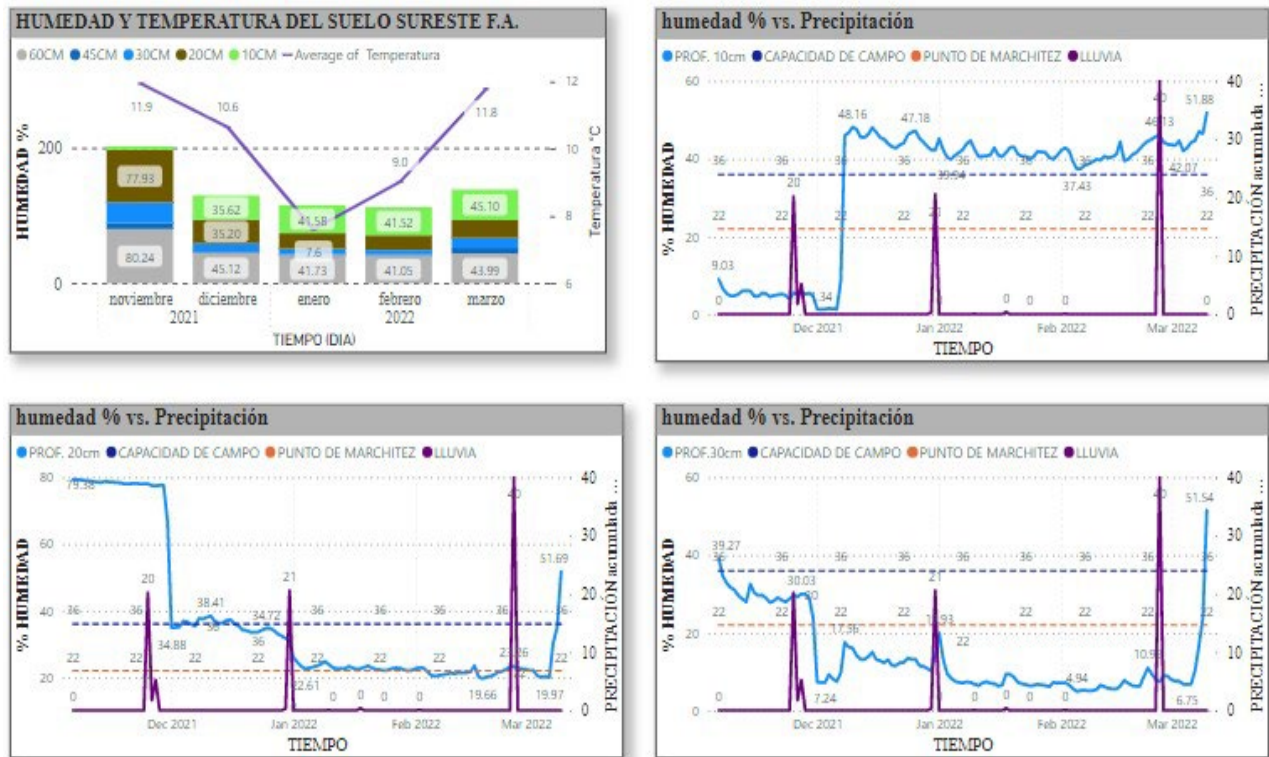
HUMEDAD Y TEMPERATURA DEL SUELO SURESTE F.A.

60CM 45CM 30CM 20CM 10CM Average of Temperatura

HUMEDAD %

200
0

11.9
10.6
9.0
11.8

77.93
80.24
35.62
35.20
45.12
41.58
7.6
41.73
41.52
41.05
45.10
43.99

12
10
8
6
Temperatura °C

noviembre
diciembre
enero
febrero
marzo
2021
2022
TIEMPO (DIA)

humedad % vs. Precipitación

PROF. 10cm CAPACIDAD DE CAMPO PUNTO DE MARCHITEZ LLUVIA

% HUMEDAD
60
40
20
0

9.03
36
36
20
22
22
0
34
48.16
36
47.18
36
22
39.94
36
22
22
0
0
0
36
37.43
22
36
40
46.13
51.88
42.07
36
22
0

40
30
20
10
0
PRECIPITACIÓN acumulada

Dec 2021
Jan 2022
Feb 2022
Mar 2022
TIEMPO

humedad % vs. Precipitación

PROF. 20cm CAPACIDAD DE CAMPO PUNTO DE MARCHITEZ LLUVIA

% HUMEDAD
80
60
40
20

79.38
36
22
0
20
36
22
34.88
38.41
36
22
34.72
36
22
21
22.61
36
22
0
0
0
36
22
19.66
36
40
23.26
19.97
51.69
36
22

40
30
20
10
0
PRECIPITACIÓN acumulada

Dec 2021
Jan 2022
Feb 2022
Mar 2022
TIEMPO

humedad % vs. Precipitación

PROF.30cm CAPACIDAD DE CAMPO PUNTO DE MARCHITEZ LLUVIA

% HUMEDAD
60
40
20
0

39.27
36
22
0
36
30.03
20
7.24
22
36
17.56
22
36
22
21
11.93
22
36
0
0
0
36
22
4.94
36
22
10.93
40
6.75
51.54
36
22

40
30
20
10
0
PRECIPITACIÓN acumulada

Dec 2021
Jan 2022
Feb 2022
Mar 2022
TIEMPO